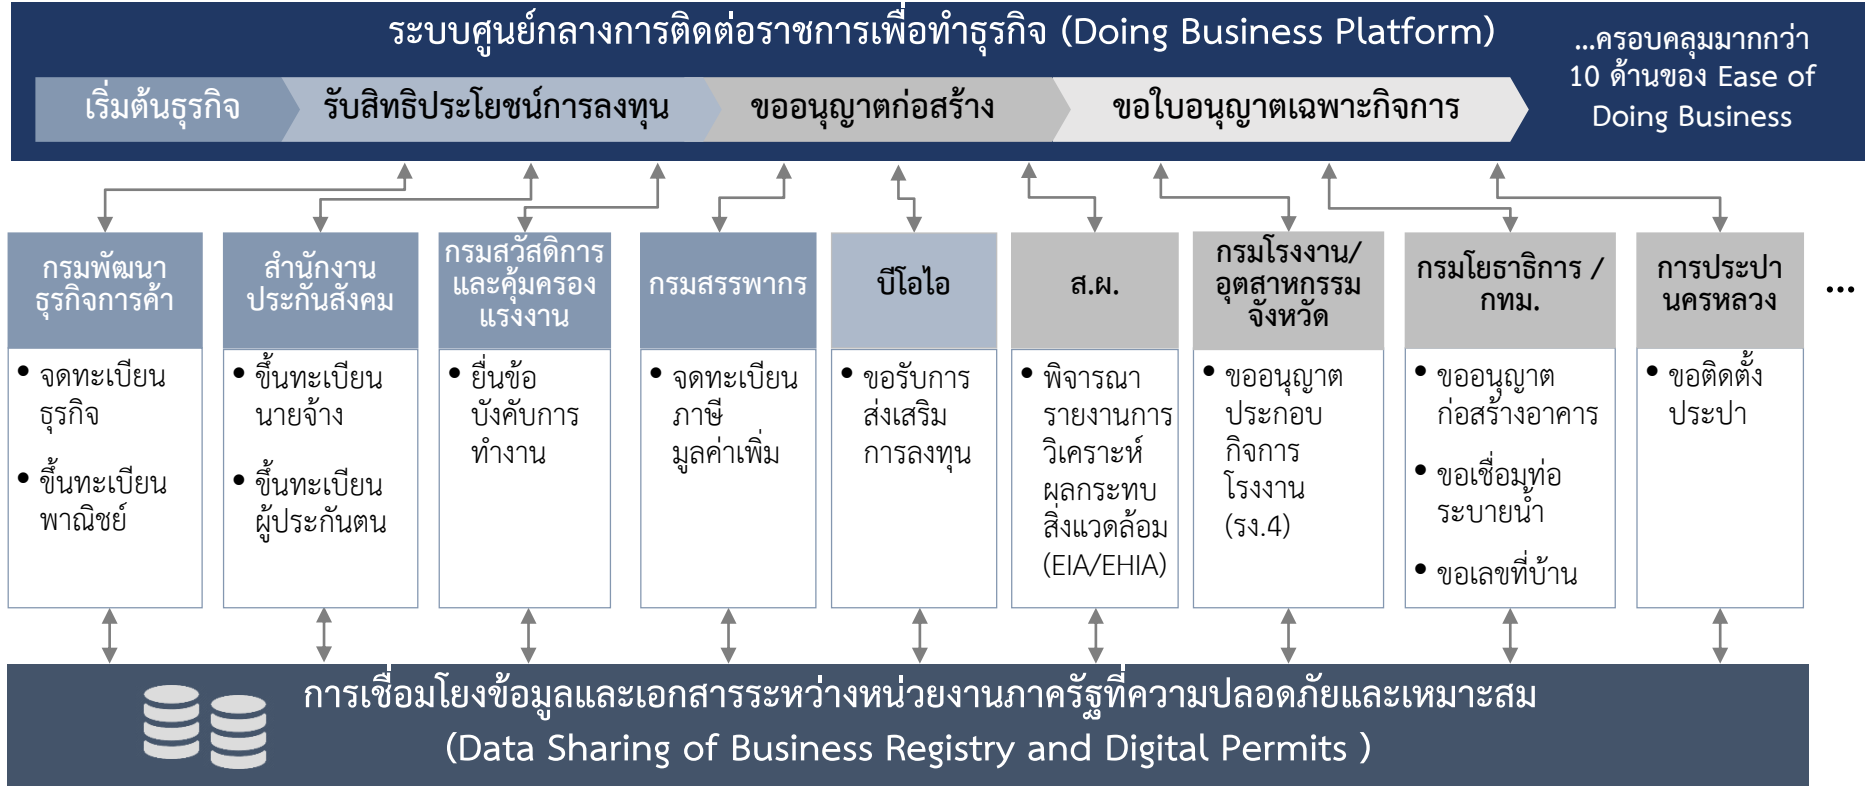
ระบบศูนย์กลางการติดต่อราชการเพื่อทำธุรกิจ (Doing Business Platform)

...ครอบคลุมมากกว่า 10 ด้านของ Ease of Doing Business

เริ่มต้นธุรกิจ

รับสิทธิประโยชน์การลงทุน

ขออนุญาตก่อสร้าง

ขอใบอนุญาตเฉพาะกิจการ

กรมพัฒนาธุรกิจการค้า
- จดทะเบียนธุรกิจ
- ขึ้นทะเบียนพาณิชย์

สำนักงานประกันสังคม
- ขึ้นทะเบียนนายจ้าง
- ขึ้นทะเบียนผู้ประกันตน

กรมสวัสดิการและคุ้มครองแรงงาน
- ยื่นข้อบังคับการทำงาน

กรมสรรพากร
- จดทะเบียนภาษีมูลค่าเพิ่ม

บีโอไอ
- ขอรับการส่งเสริมการลงทุน

ส.ผ.
- พิจารณารายงานการวิเคราะห์ผลกระทบสิ่งแวดล้อม (EIA/EHIA)

กรมโรงงาน/อุตสาหกรรมจังหวัด
- ขออนุญาตประกอบกิจการโรงงาน (รง.4)

กรมโยธาธิการ / กทม.
- ขออนุญาตก่อสร้างอาคาร
- ขอเชื่อมท่อระบายน้ำ
- ขอเลขที่บ้าน

การประปานครหลวง
- ขอติดตั้งประปา

...

การเชื่อมโยงข้อมูลและเอกสารระหว่างหน่วยงานภาครัฐที่ความปลอดภัยและเหมาะสม
(Data Sharing of Business Registry and Digital Permits )